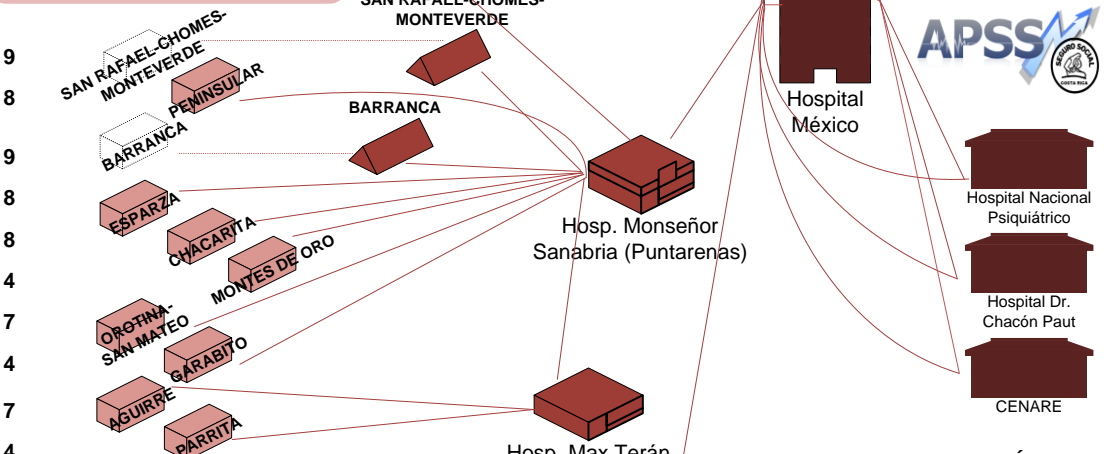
SAN RAFAEL-CHOMES-MONTEVERDE

APSS

SEGURO SOCIAL COSTA RICA

9
8
9
8
8
4
7
4
7
4

SAN RAFAEL-CHOMES-MONTEVERDE

PENINSULAR

BARRANCA

BARRANCA

ESPARZA

CHACARITA

MONTES DE ORO

OROTINA-SAN MATEO

GARABITO

AGUIRRE

PARRITA

Hospital México

Hosp. Monseñor Sanabria (Puntarenas)

Hosp. Max Terán

Hospital Nacional Psiquiátrico

Hospital Dr. Chacón Paut

CENARE